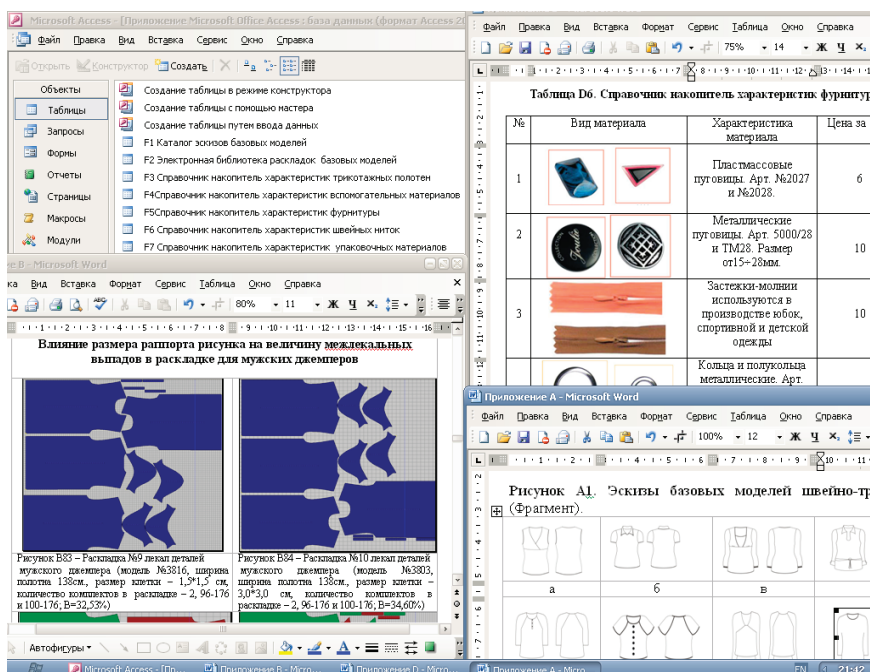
Microsoft Access - [Приложение Microsoft Office Access : база данных (формат Access 2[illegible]

Файл Правка Вид Вставка Сервис Окно Справка

Открыть Конструктор Создать

Объекты
Таблицы
Запросы
Формы
Отчеты
Страницы
Макросы
Модули

Создание таблицы в режиме конструктора
Создание таблицы с помощью мастера
Создание таблицы путем ввода данных
F1 Каталог эскизов базовых моделей
F2 Электронная библиотека раскладок базовых моделей
F3 Справочник накопитель характеристик трикотажных полотен
F4Справочник накопитель характеристик вспомогательных материалов
F5Справочник накопитель характеристик фурнитуры
F6 Справочник накопитель характеристик швейных ниток
F7 Справочник накопитель характеристик упаковочных материалов

Файл Правка Вид Вставка Формат Сервис Таблица Окно Справка

75% 14 Ж Ч

Таблица D6. Справочник накопитель характеристик фурниту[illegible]

| № | Вид материала | Характеристика материала | Цена за |
|---|---|---|---|
| 1 | | Пластмассовые пуговицы. Арт. №2027 и №2028. | 6 |
| 2 | | Металлические пуговицы. Арт. 5000/28 и ТМ28. Размер от15÷28мм. | 10 |
| 3 | | Застежки-молнии используются в производстве юбок, спортивной и детской одежды | 10 |
| | | Кольца и полукольца металлические. Арт. | |

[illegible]В - Microsoft Word

Файл Правка Вид Вставка Формат Сервис Таблица Окно Справка

80% 11 Ж Ч

Влияние размера раппорта рисунка на величину межлекальных выпадов в раскладке для мужских джемперов

Рисунок В83 – Раскладка №9 лекал деталей мужского джемпера (модель №3816, ширина полотна 138см., размер клетки – 1,5*1,5 см, количество комплектов в раскладке – 2, 96-176 и 100-176; В=32,53%)

Рисунок В84 – Раскладка №10 лекал деталей мужского джемпера (модель №3803, ширина полотна 138см., размер клетки – 3,0*3,0 см, количество комплектов в раскладке – 2, 96-176 и 100-176; В=34,60%)

Автофигуры

Приложение А - Microsoft Word

Файл Правка Вид Вставка Формат Сервис Таблица Окно Справка

100% 12 Ж Ч

Рисунок А1. Эскизы базовых моделей швейно-тр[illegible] (Фрагмент).

а
б
в

Microsoft Access - [Пр... Приложение В - Micro... Приложение D - Micro... Приложение А - Micro... EN 21:42